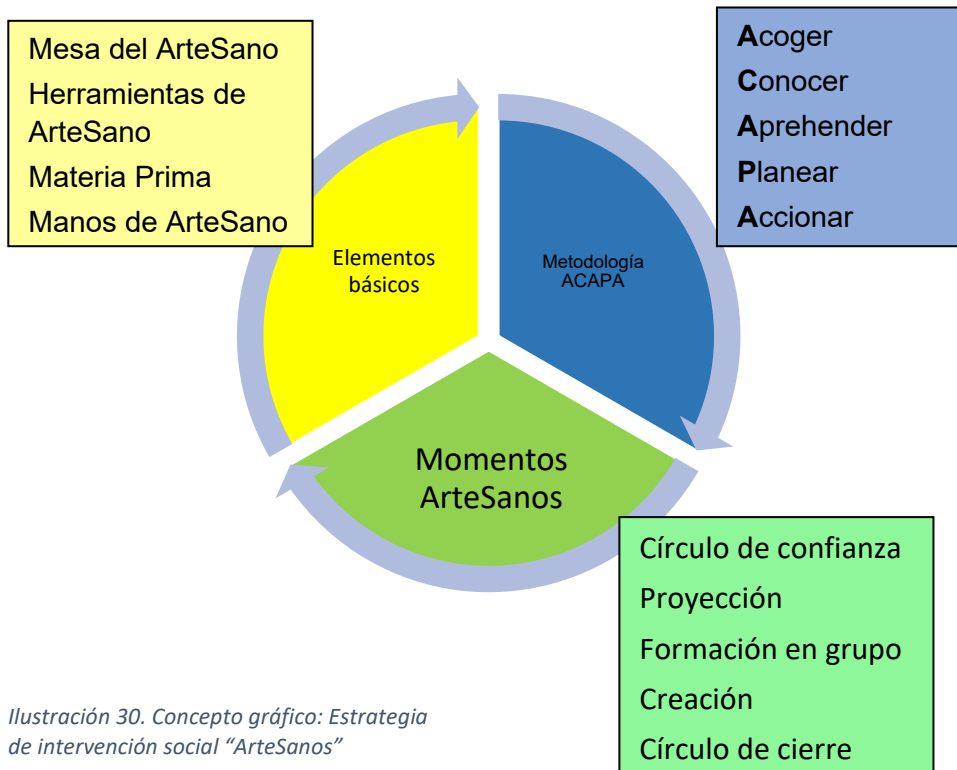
Mesa del ArteSano
Herramientas de ArteSano
Materia Prima
Manos de ArteSano

Acoger
Conocer
Aprehender
Planear
Accionar

Elementos básicos

Metodología ACAPA

Momentos ArteSanos

Círculo de confianza
Proyección
Formación en grupo
Creación
Círculo de cierre

Ilustración 30. Concepto gráfico: Estrategia de intervención social "ArteSanos"